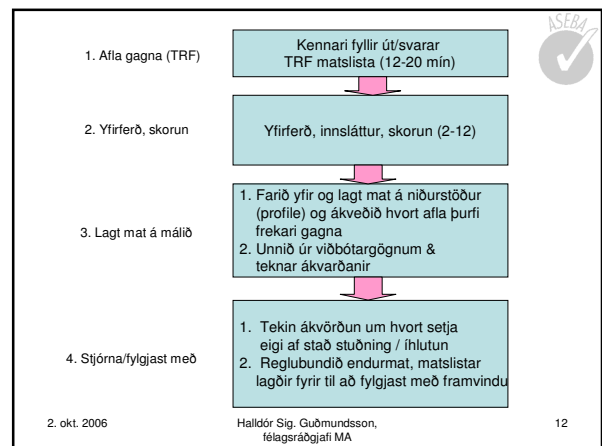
ASEBA

1. Afla gagna (TRF)

Kennari fyllir út/svarar TRF matslista (12-20 mín)

2. Yfirferð, skorun

Yfirferð, innsláttur, skorun (2-12)

3. Lagt mat á málið

1. Farið yfir og lagt mat á niðurstöður (profile) og ákveðið hvort afla þurfi frekari gagna
2. Unnið úr viðbótargögnum & teknar ákvarðanir

4. Stjórna/fylgjast með

1. Tekin ákvörðun um hvort setja eigi af stað stuðning / íhlutun
2. Reglubundið endurmat, matslistar lagðir fyrir til að fylgjast með framvindu

2. okt. 2006

Halldór Sig. Guðmundsson, félagsráðgjafi MA

12